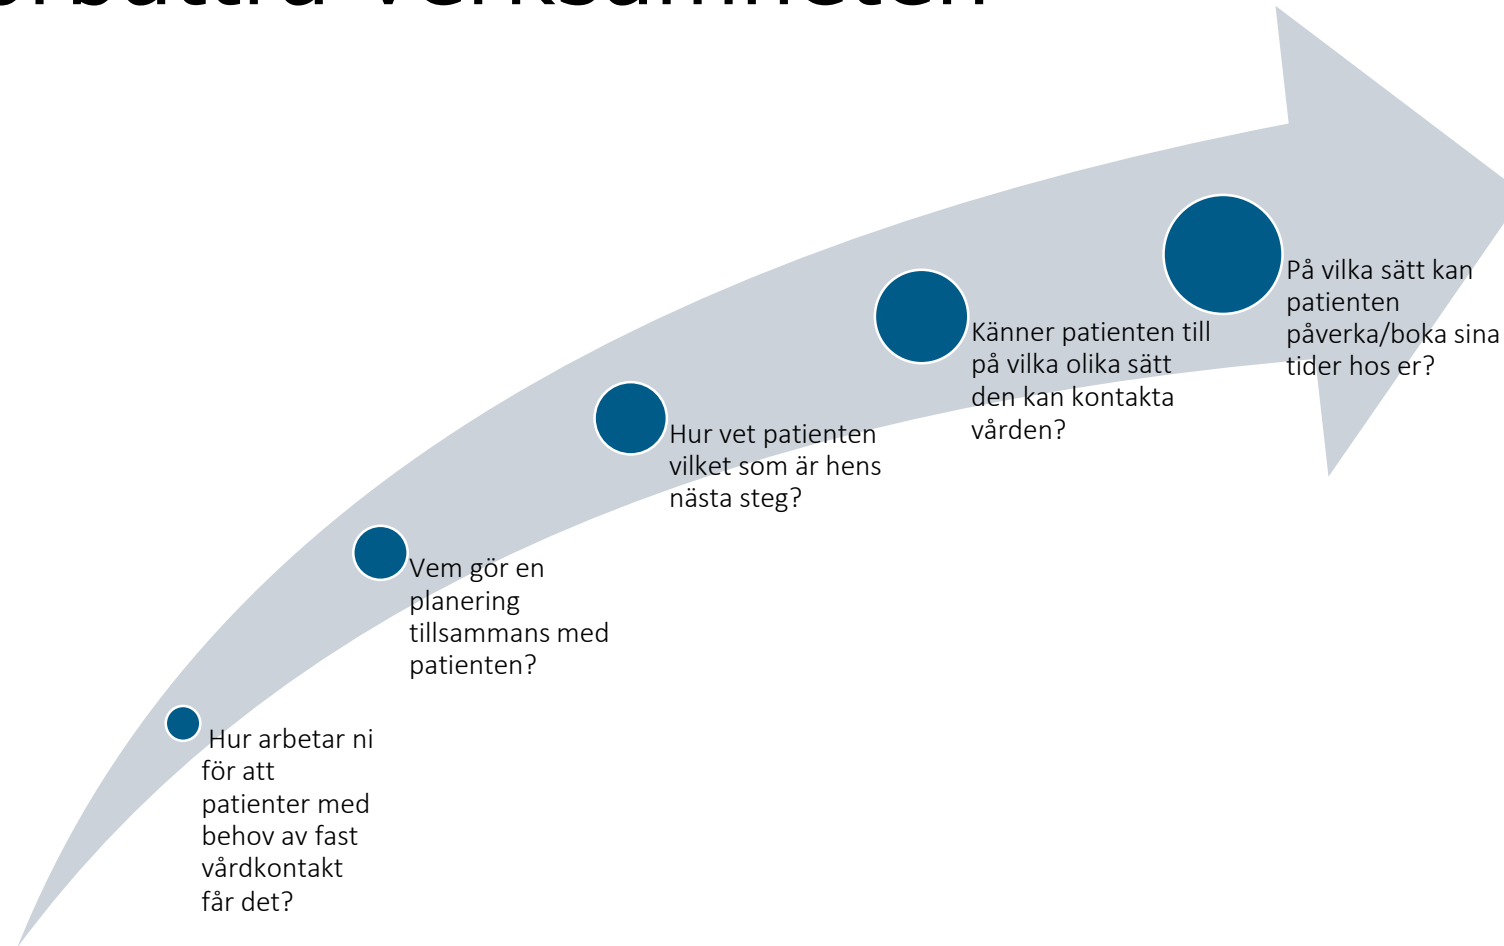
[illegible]

Hur arbetar ni för att patienter med behov av fast vårdkontakt får det?

Vem gör en planering tillsammans med patienten?

Hur vet patienten vilket som är hens nästa steg?

Känner patienten till på vilka olika sätt den kan kontakta vården?

På vilka sätt kan patienten påverka/boka sina tider hos er?